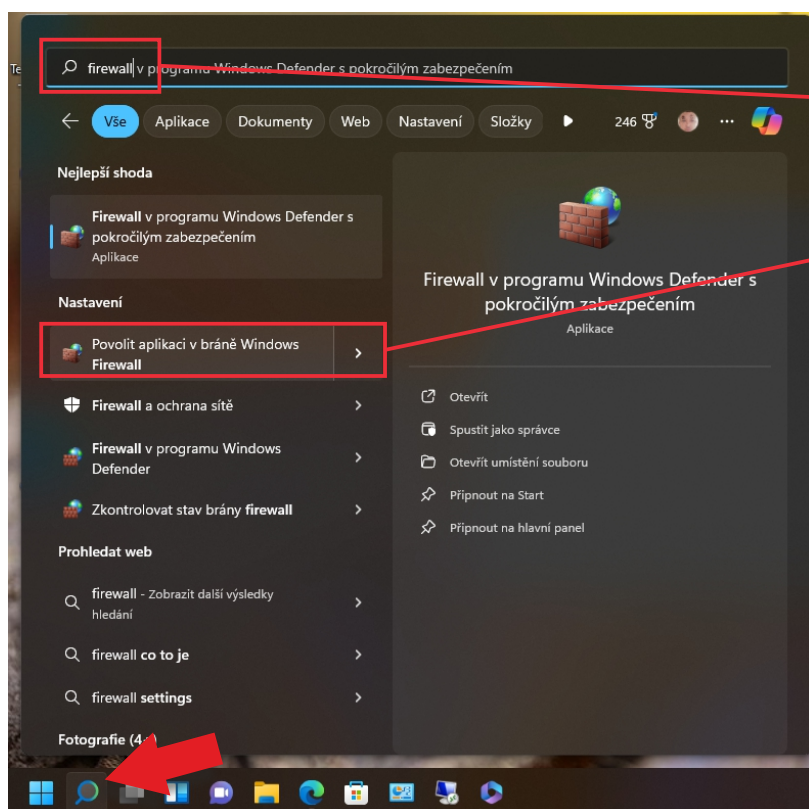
firewall v programu Windows Defender s pokročilým zabezpečením

Vše Aplikace Dokumenty Web Nastavení Složky 246

Nejlepší shoda

Firewall v programu Windows Defender s pokročilým zabezpečením
Aplikace

Nastavení

Povolit aplikaci v bráně Windows Firewall

Firewall a ochrana sítě

Firewall v programu Windows Defender

Zkontrolovat stav brány firewall

Prohledat web

firewall - Zobrazit další výsledky hledání

firewall co to je

firewall settings

Fotografie (4+)

Firewall v programu Windows Defender s pokročilým zabezpečením
Aplikace

Otevřít

Spustit jako správce

Otevřít umístění souboru

Připnout na Start

Připnout na hlavní panel